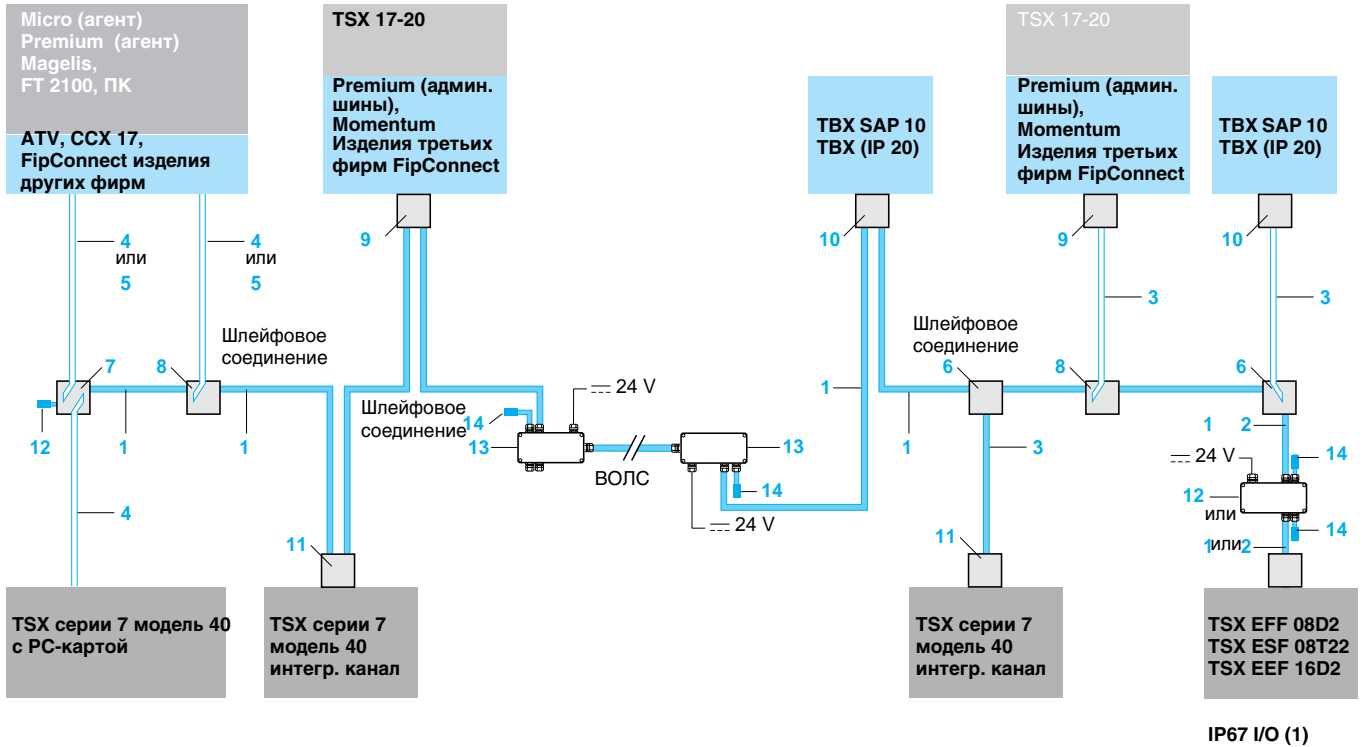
Micro (агент)
Premium (агент)
Magelis,
FT 2100, ПК

ATV, CCX 17,
FipConnect изделия других фирм

TSX 17-20

Premium (админ. шины),
Momentum
Изделия третьих фирм FipConnect

TBX SAP 10
TBX (IP 20)

TSX 17-20

Premium (админ. шины),
Momentum
Изделия третьих фирм FipConnect

TBX SAP 10
TBX (IP 20)

4
или
5

4
или
5

9

10

9

10

3

3

Шлейфовое соединение

Шлейфовое соединение

7

8

6

8

6

12

1

1

1

1

2

Шлейфовое соединение

14

13

$\overline{---}$ 24 V

ВОЛС

13

14

$\overline{---}$ 24 V

1

3

$\overline{---}$ 24 V

14

12
или

14

1
или 2

4

11

11

TSX серии 7 модель 40 с PC-картой

TSX серии 7 модель 40 интегр. канал

TSX серии 7 модель 40 интегр. канал

TSX EFF 08D2
TSX ESF 08T22
TSX EEF 16D2

IP67 I/O (1)